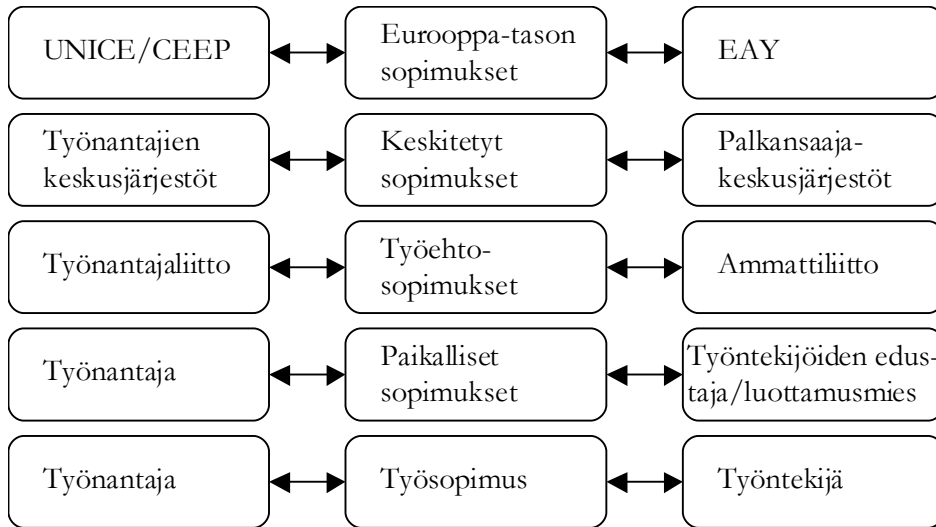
UNICE/CEEP

Eurooppa-tason sopimukset

EAY

Työnantajien keskusjärjestöt

Keskitetyt sopimukset

Palkansaaja-keskusjärjestöt

Työnantajaliitto

Työehtosopimukset

Ammattiliitto

Työnantaja

Paikalliset sopimukset

Työntekijöiden edustaja/luottamusmies

Työnantaja

Työsopimus

Työntekijä